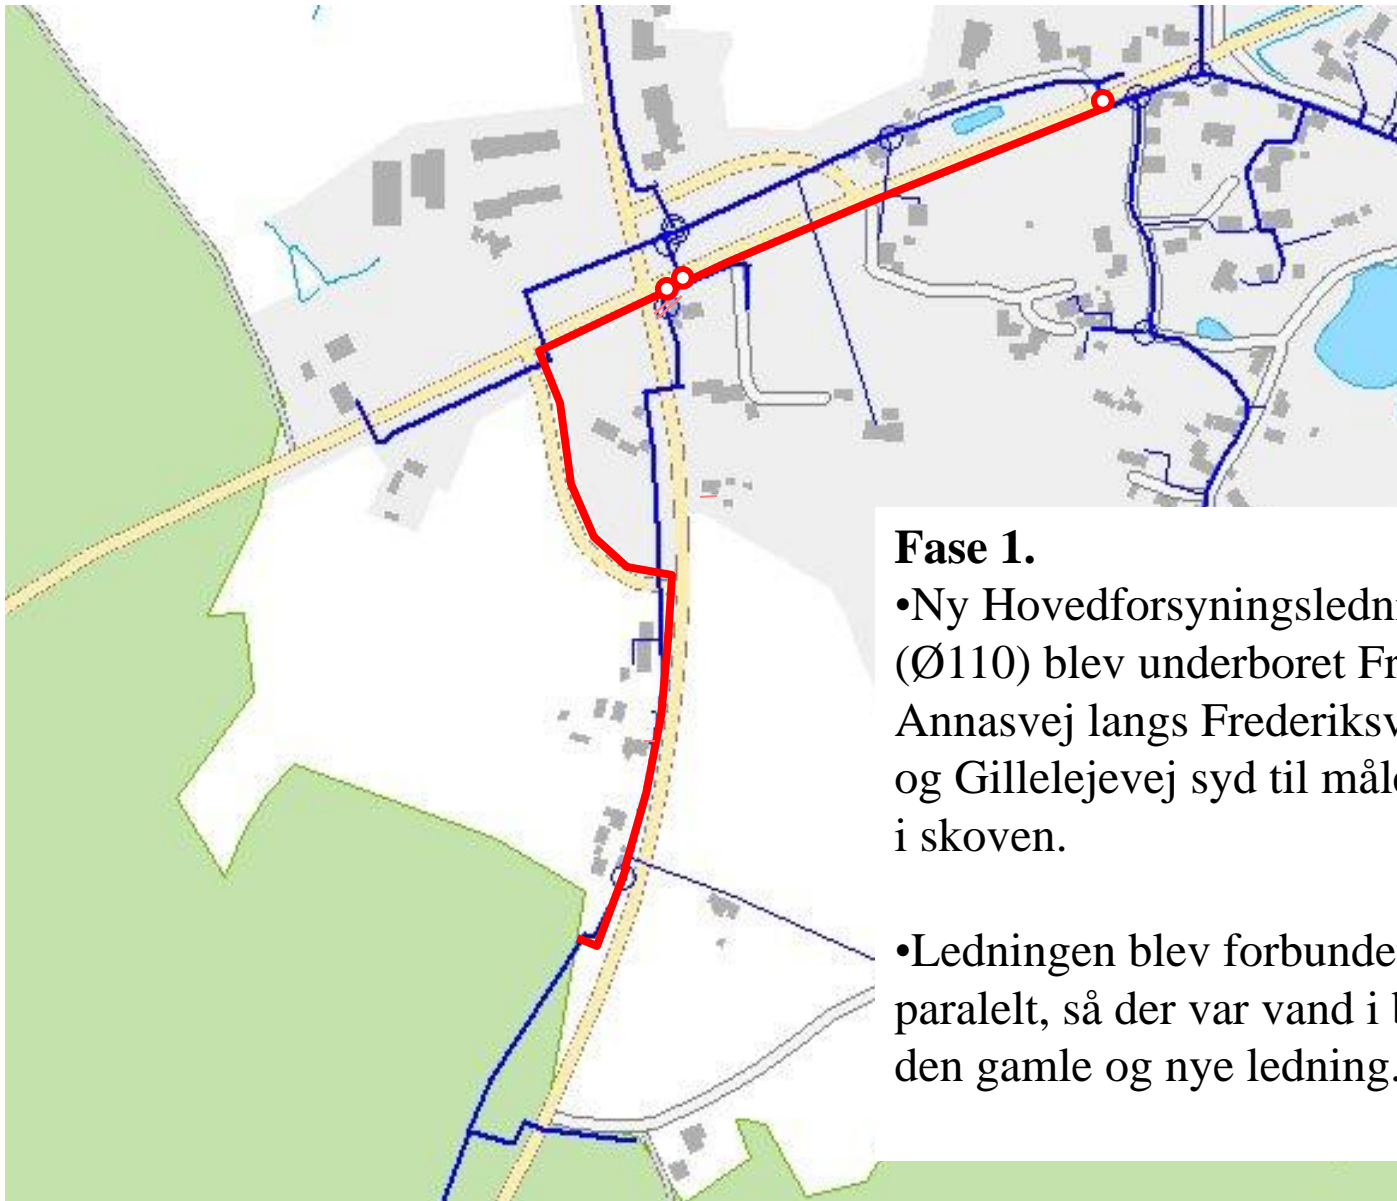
Fase 1.
•Ny Hovedforsyningsledn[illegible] (Ø110) blev underboret Fr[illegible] Annasvej langs Frederiksv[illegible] og Gillelejevej syd til mål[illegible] i skoven.

•Ledningen blev forbunde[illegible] paralelt, så der var vand i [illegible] den gamle og nye ledning.